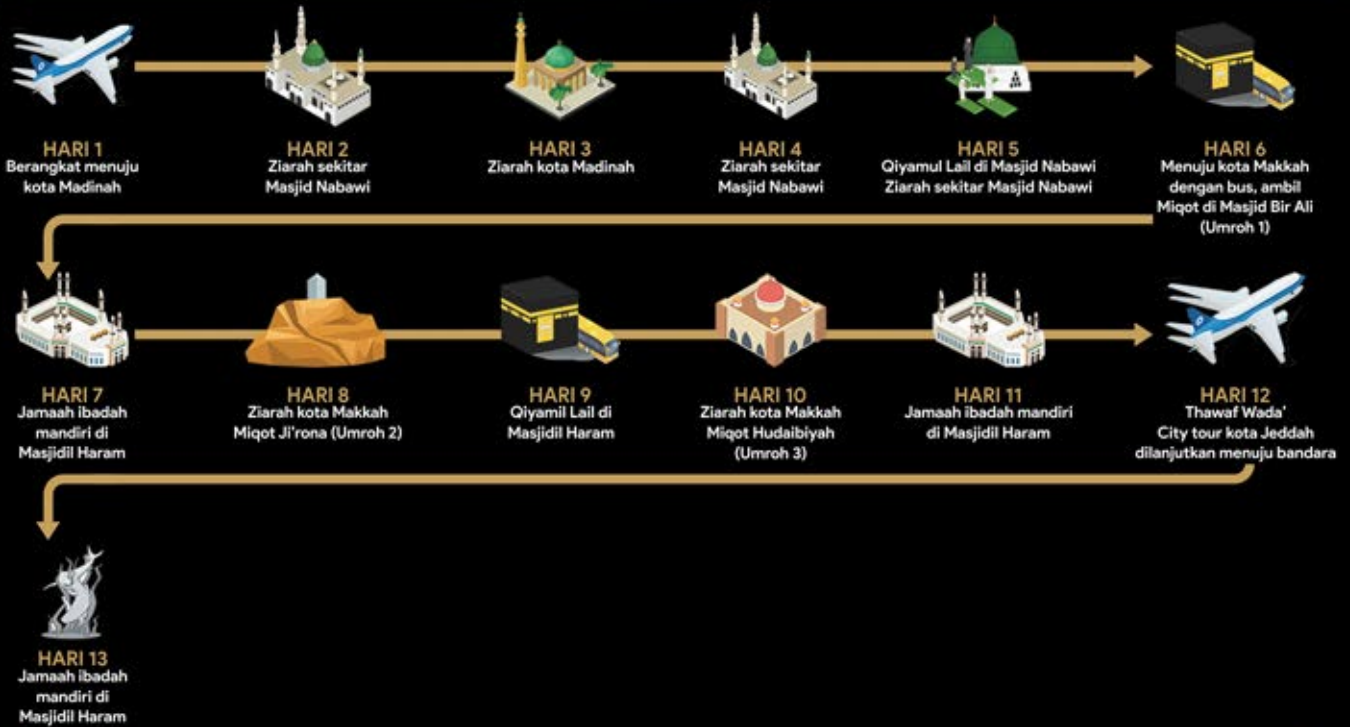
HARI 1
Berangkat menuju kota Madinah

HARI 2
Ziarah sekitar Masjid Nabawi

HARI 3
Ziarah kota Madinah

HARI 4
Ziarah sekitar Masjid Nabawi

HARI 5
Qiyamul Lail di Masjid Nabawi Ziarah sekitar Masjid Nabawi

HARI 6
Menuju kota Makkah dengan bus, ambil Miqot di Masjid Bir Ali (Umroh 1)

HARI 7
Jamaah ibadah mandiri di Masjidil Haram

HARI 8
Ziarah kota Makkah Miqot Ji'rona (Umroh 2)

HARI 9
Qiyamil Lail di Masjidil Haram

HARI 10
Ziarah kota Makkah Miqot Hudaibiyah (Umroh 3)

HARI 11
Jamaah ibadah mandiri di Masjidil Haram

HARI 12
Thawaf Wada' City tour kota Jeddah dilanjutkan menuju bandara

HARI 13
Jamaah ibadah mandiri di Masjidil Haram